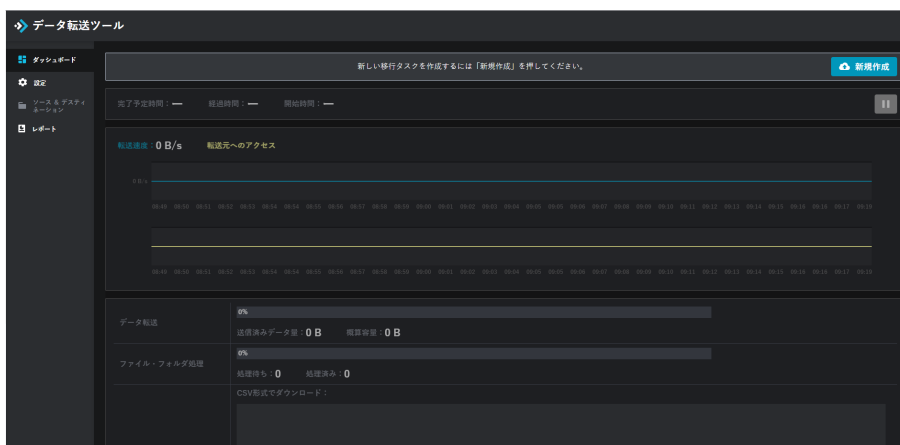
データ転送ツール

ダッシュボード
設定
ソース & デスティネーション
レポート

新しい移行タスクを作成するには「新規作成」を押してください。

新規作成

完了予定時間：—　経過時間：—　開始時間：—

転送速度：0 B/s　転送元へのアクセス

0 B/s

08:49 08:50 08:51 08:52 08:53 08:54 08:55 08:56 08:57 08:58 08:59 09:00 09:01 09:02 09:03 09:04 09:05 09:06 09:07 09:08 09:09 09:10 09:11 09:12 09:13 09:14 09:15 09:16 09:16 09:17 09:18

08:49 08:50 08:51 08:52 08:53 08:54 08:55 08:56 08:57 08:58 08:59 09:00 09:01 09:02 09:03 09:04 09:05 09:06 09:07 09:08 09:09 09:10 09:11 09:12 09:13 09:14 09:15 09:16 09:16 09:17 09:18

データ転送
0%
送信済みデータ量：0 B　概算容量：0 B

ファイル・フォルダ処理
0%
処理待ち：0　処理済み：0

CSV形式でダウンロード：